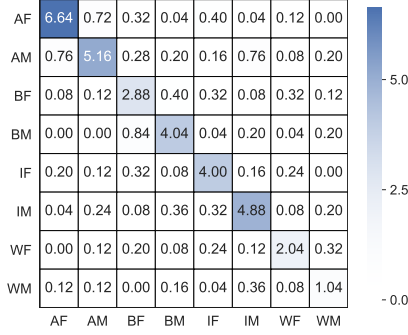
|  | AF | AM | BF | BM | IF | IM | WF | WM |
|---|---|---|---|---|---|---|---|---|
| AF | 6.64 | 0.72 | 0.32 | 0.04 | 0.40 | 0.04 | 0.12 | 0.00 |
| AM | 0.76 | 5.16 | 0.28 | 0.20 | 0.16 | 0.76 | 0.08 | 0.20 |
| BF | 0.08 | 0.12 | 2.88 | 0.40 | 0.32 | 0.08 | 0.32 | 0.12 |
| BM | 0.00 | 0.00 | 0.84 | 4.04 | 0.04 | 0.20 | 0.04 | 0.20 |
| IF | 0.20 | 0.12 | 0.32 | 0.08 | 4.00 | 0.16 | 0.24 | 0.00 |
| IM | 0.04 | 0.24 | 0.08 | 0.36 | 0.32 | 4.88 | 0.08 | 0.20 |
| WF | 0.00 | 0.12 | 0.20 | 0.08 | 0.24 | 0.12 | 2.04 | 0.32 |
| WM | 0.12 | 0.12 | 0.00 | 0.16 | 0.04 | 0.36 | 0.08 | 1.04 |

5.0
2.5
0.0